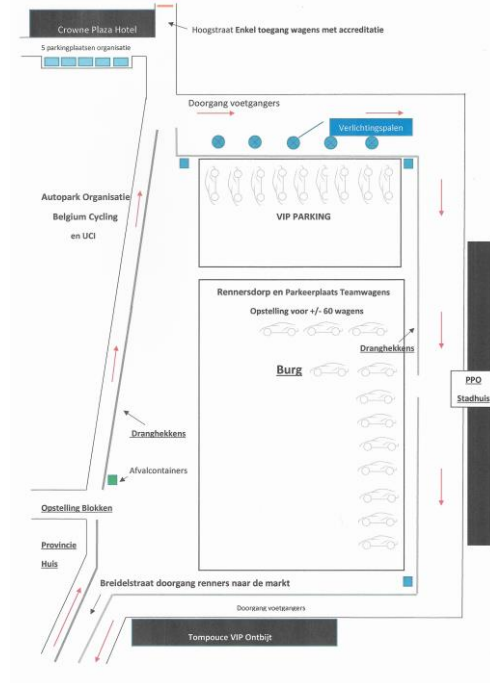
Crowne Plaza Hotel

Hoogstraat Enkel toegang wagens met accreditatie

5 parkingplaatsen organisatie

Doorgang voetgangers

Verlichtingspalen

VIP PARKING

Autopark Organisatie
Belgium Cycling
en UCI

Rennersdorp en Parkeerplaats Teamwagens

Opstelling voor +/- 60 wagens

Dranghekkens

Burg

PPO

Stadhuis

Dranghekkens

Afvalcontainers

Opstelling Blokken

Provincie
Huis

Breidelstraat doorgang renners naar de markt

Doorgang voetgangers

Tompouce VIP Ontbijt